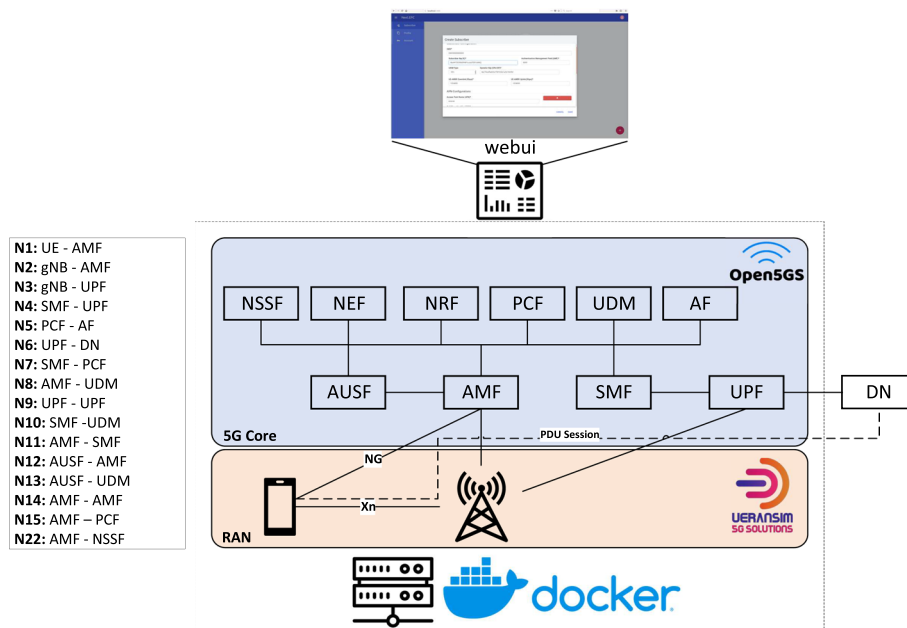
webui

N1: UE - AMF
N2: gNB - AMF
N3: gNB - UPF
N4: SMF - UPF
N5: PCF - AF
N6: UPF - DN
N7: SMF - PCF
N8: AMF - UDM
N9: UPF - UPF
N10: SMF -UDM
N11: AMF - SMF
N12: AUSF - AMF
N13: AUSF - UDM
N14: AMF - AMF
N15: AMF – PCF
N22: AMF - NSSF

Open5GS

NSSF NEF NRF PCF UDM AF

AUSF AMF SMF UPF DN

5G Core

PDU Session

NG

Xn

RAN

UERANSIM 5G SOLUTIONS

docker